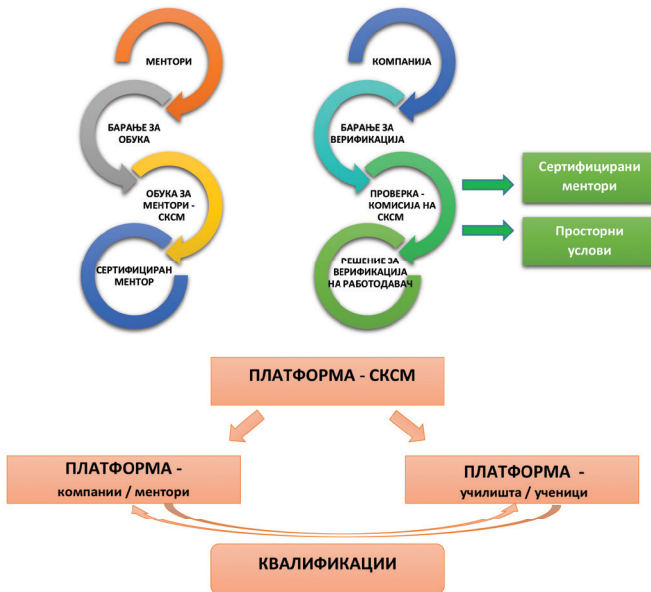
МЕНТОРИ

БАРАЊЕ ЗА ОБУКА

ОБУКА ЗА МЕНТОРИ - СКСМ

СЕРТИФИЦИРАН МЕНТОР

КОМПАНИЈА

БАРАЊЕ ЗА ВЕРИФИКАЦИЈА

ПРОВЕРКА - КОМИСИЈА НА СКСМ

РЕШЕНИЕ ЗА ВЕРИФИКАЦИЈА НА РАБОТОДАВАЧ

Сертифицирани ментори

Просторни услови

ПЛАТФОРМА - СКСМ

ПЛАТФОРМА - компании / ментори

ПЛАТФОРМА - училишта / ученици

КВАЛИФИКАЦИИ